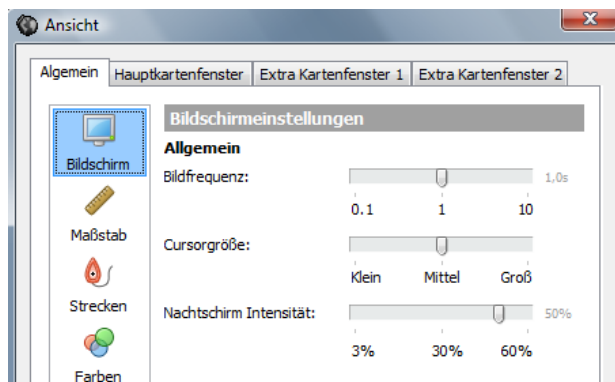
Ansicht

Algemein | Hauptkartenfenster | Extra Kartenfenster 1 | Extra Kartenfenster 2

Bildschirm
Maßstab
Strecken
Farben

Bildschirmeinstellungen

Allgemein

Bildfrequenz: 1,0s
0.1 1 10

Cursorgröße:
Klein Mittel Groß

Nachtschirm Intensität: 50%
3% 30% 60%